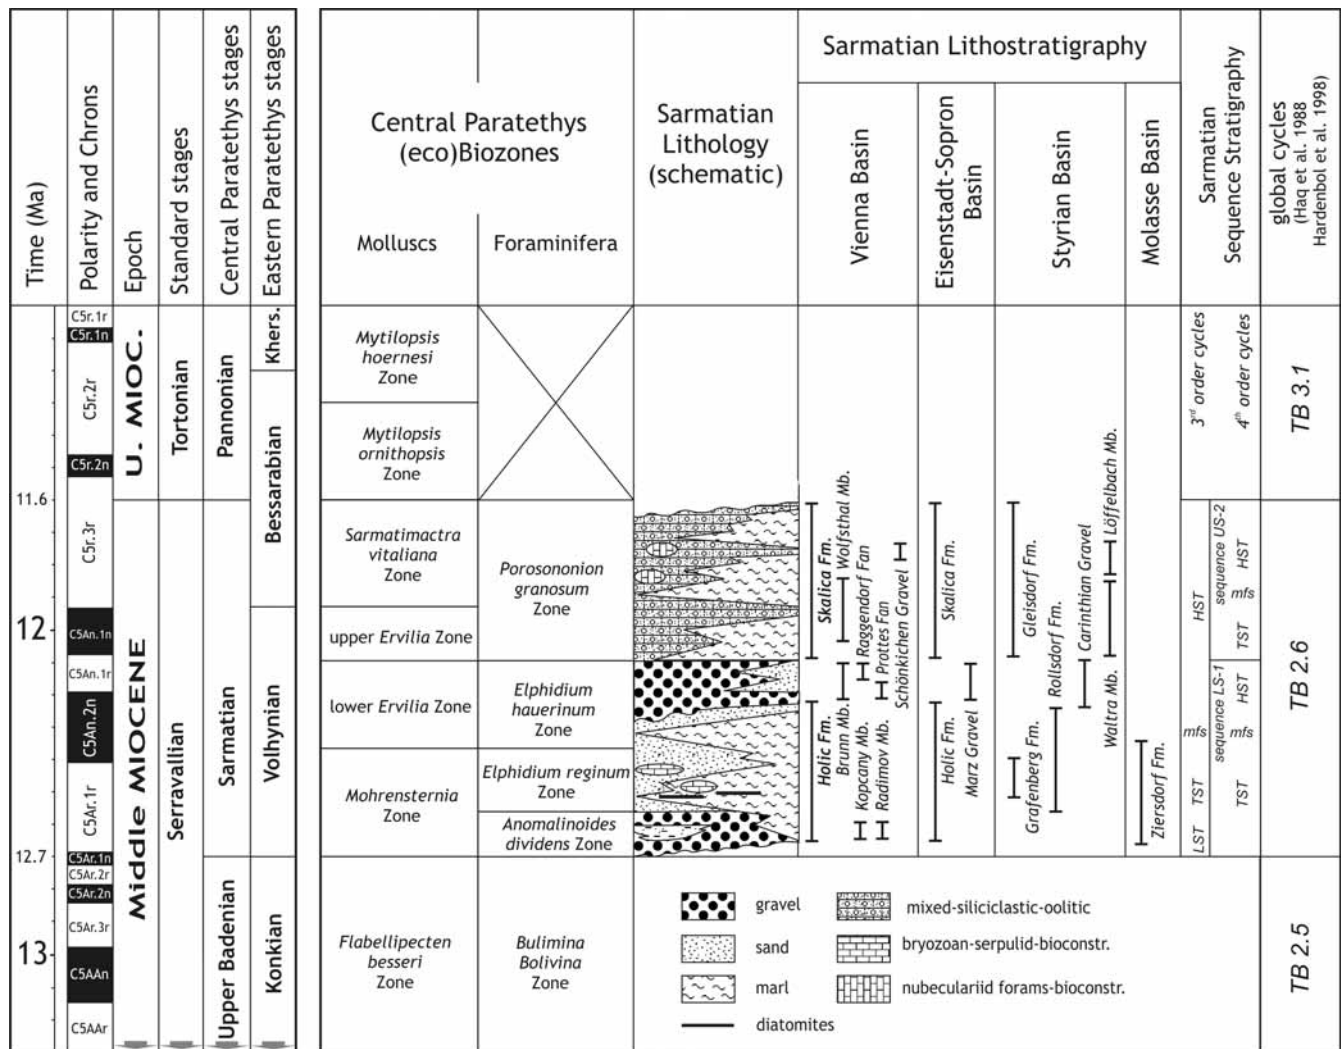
| Time (Ma) | Polarity and Chrons | Epoch | Standard stages | Central Paratethys stages | Eastern Paratethys stages |
|---|---|---|---|---|---|
| | C5r.1r, C5r.1n, C5r.2r, C5r.2n | U. MIOC. | Tortonian | Pannonian | Khers. |
| 11.6 | C5r.3r | | | | Bessarabian |
| 12 | C5An.1n, C5An.1r, C5An.2n, C5Ar.1r | Middle MIOCENE | Serravallian | Sarmatian | Volhynian |
| 12.7 | C5Ar.1n, C5Ar.2r, C5Ar.2n, C5Ar.3r | | | Upper Badenian | Konkian |
| 13 | C5AAn, C5AAr | | | | |

Central Paratethys (eco)Biozones

| Molluscs | Foraminifera |
|---|---|
| Mytilopsis hoernesi Zone | |
| Mytilopsis ornithopsis Zone | |
| Sarmatimactra vitaliana Zone | Porosononion granosum Zone |
| upper Ervilia Zone | |
| lower Ervilia Zone | Elphidium hauerinum Zone |
| Mohrensternia Zone | Elphidium reginum Zone |
| | Anomalinoides dividens Zone |
| Flabellipecten besseri Zone | Bulimina Bolivina Zone |

Sarmatian Lithology (schematic)

Sarmatian Lithostratigraphy

Vienna Basin: Skalica Fm., Wolfsthal Mb., Raggendorf Fan, Prottes Fan, Schönkichen Gravel, Holic Fm., Brunn Mb., Kopcany Mb., Radimov Mb.

Eisenstadt-Sopron Basin: Skalica Fm., Holic Fm., Marz Gravel

Styrian Basin: Gleisdorf Fm., Rollsdorf Fm., Carinthian Gravel, Löffelbach Mb., Waltra Mb., Grafenberg Fm.

Molasse Basin: Ziersdorf Fm.

Sarmatian Sequence Stratigraphy: 3rd order cycles, 4th order cycles, HST, mfs, TST, LST, sequence US-2, HST, mfs, TST, sequence LS-1, HST, mfs, TST

global cycles (Haq et al. 1988 Hardenbol et al. 1998): TB 3.1, TB 2.6, TB 2.5

gravel
sand
marl
diatomites
mixed-siliciclastic-oolitic
bryozoan-serpulid-bioconstr.
nubeculariid forams-bioconstr.